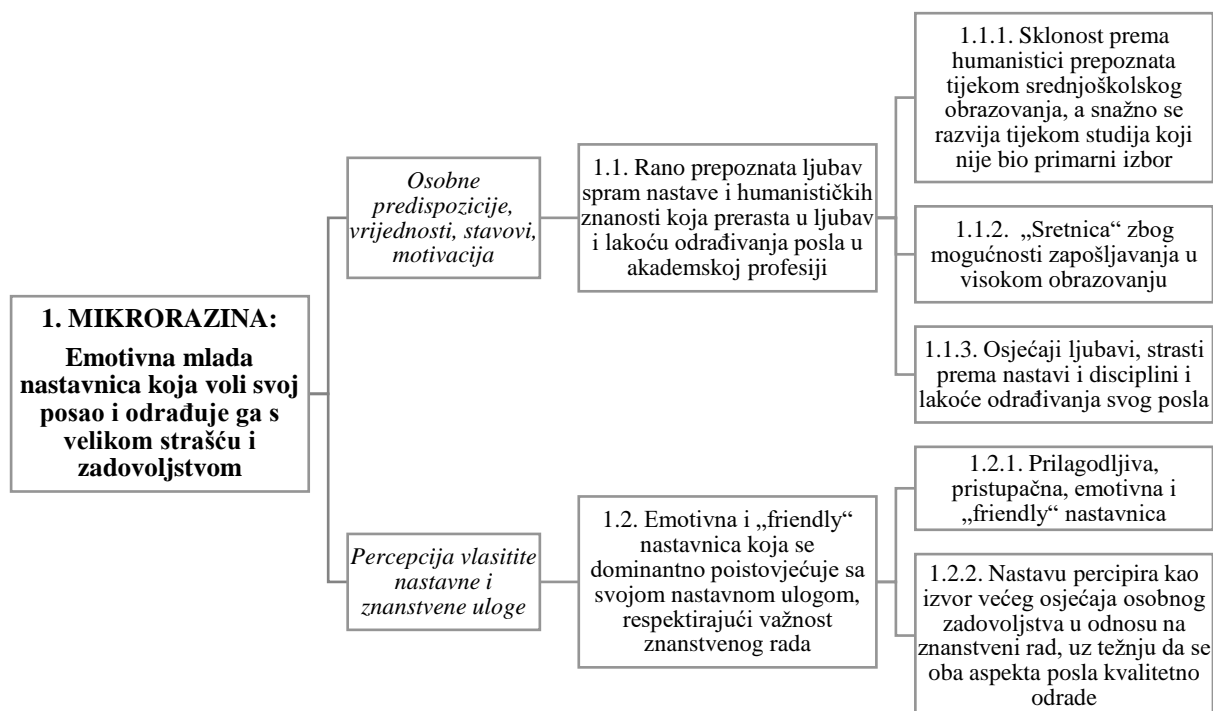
1. MIKRORAZINA:

Emotivna mlada nastavnica koja voli svoj posao i odrađuje ga s velikom strašću i zadovoljstvom

Osobne predispozicije, vrijednosti, stavovi, motivacija

1.1. Rano prepoznata ljubav spram nastave i humanističkih znanosti koja prerasta u ljubav i lakoću odrađivanja posla u akademskoj profesiji

1.1.1. Sklonost prema humanistici prepoznata tijekom srednjoškolskog obrazovanja, a snažno se razvija tijekom studija koji nije bio primarni izbor

1.1.2. „Sretnica“ zbog mogućnosti zapošljavanja u visokom obrazovanju

1.1.3. Osjećaji ljubavi, strasti prema nastavi i disciplini i lakoće odrađivanja svog posla

Percepcija vlasitite nastavne i znanstvene uloge

1.2. Emotivna i „friendly“ nastavnica koja se dominantno poistovjećuje sa svojom nastavnom ulogom, respektirajući važnost znanstvenog rada

1.2.1. Prilagodljiva, pristupačna, emotivna i „friendly“ nastavnica

1.2.2. Nastavu percipira kao izvor većeg osjećaja osobnog zadovoljstva u odnosu na znanstveni rad, uz težnju da se oba aspekta posla kvalitetno odrade